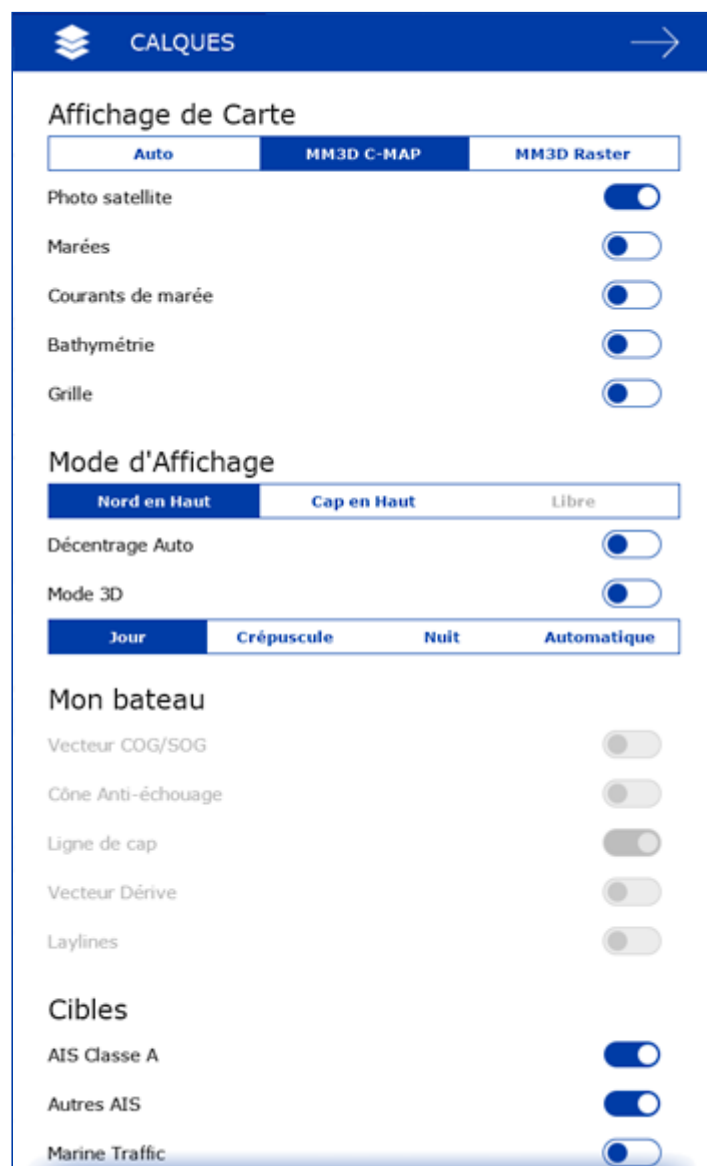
CALQUES

Affichage de Carte

Auto | MM3D C-MAP | MM3D Raster

Photo satellite

Marées

Courants de marée

Bathymétrie

Grille

Mode d'Affichage

Nord en Haut | Cap en Haut | Libre

Décentrage Auto

Mode 3D

Jour | Crépuscule | Nuit | Automatique

Mon bateau

Vecteur COG/SOG

Cône Anti-échouage

Ligne de cap

Vecteur Dérive

Laylines

Cibles

AIS Classe A

Autres AIS

Marine Traffic